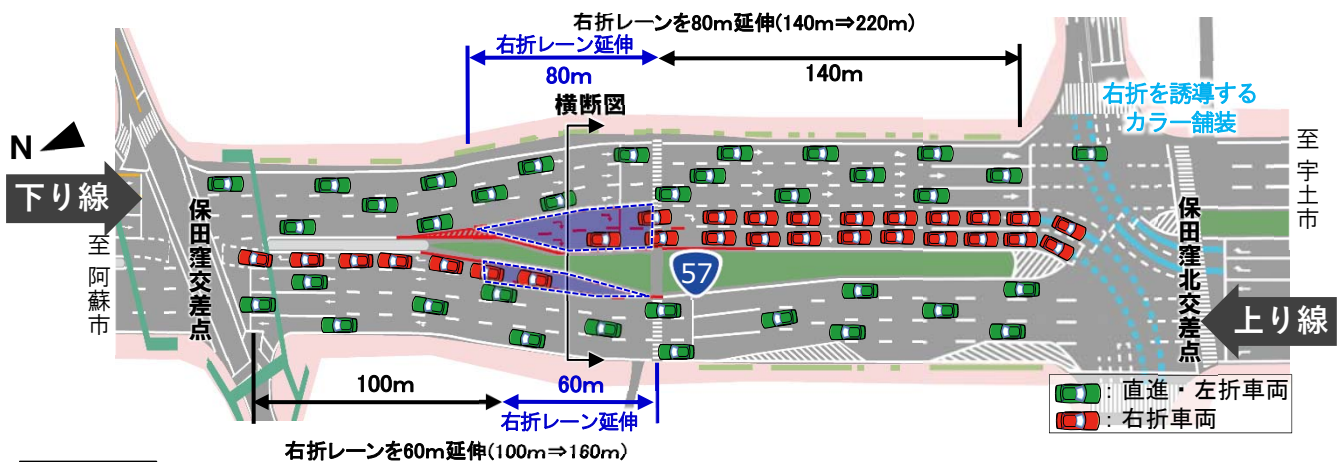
右折レーンを80m延伸(140m⇒220m)

右折レーン延伸

80m

140m

横断図

右折を誘導するカラー舗装

N

下り線

至阿蘇市

保田窪交差点

57

至宇土市

保田窪北交差点

上り線

100m

60m

右折レーン延伸

：直進・左折車両

：右折車両

右折レーンを60m延伸(100m⇒160m)